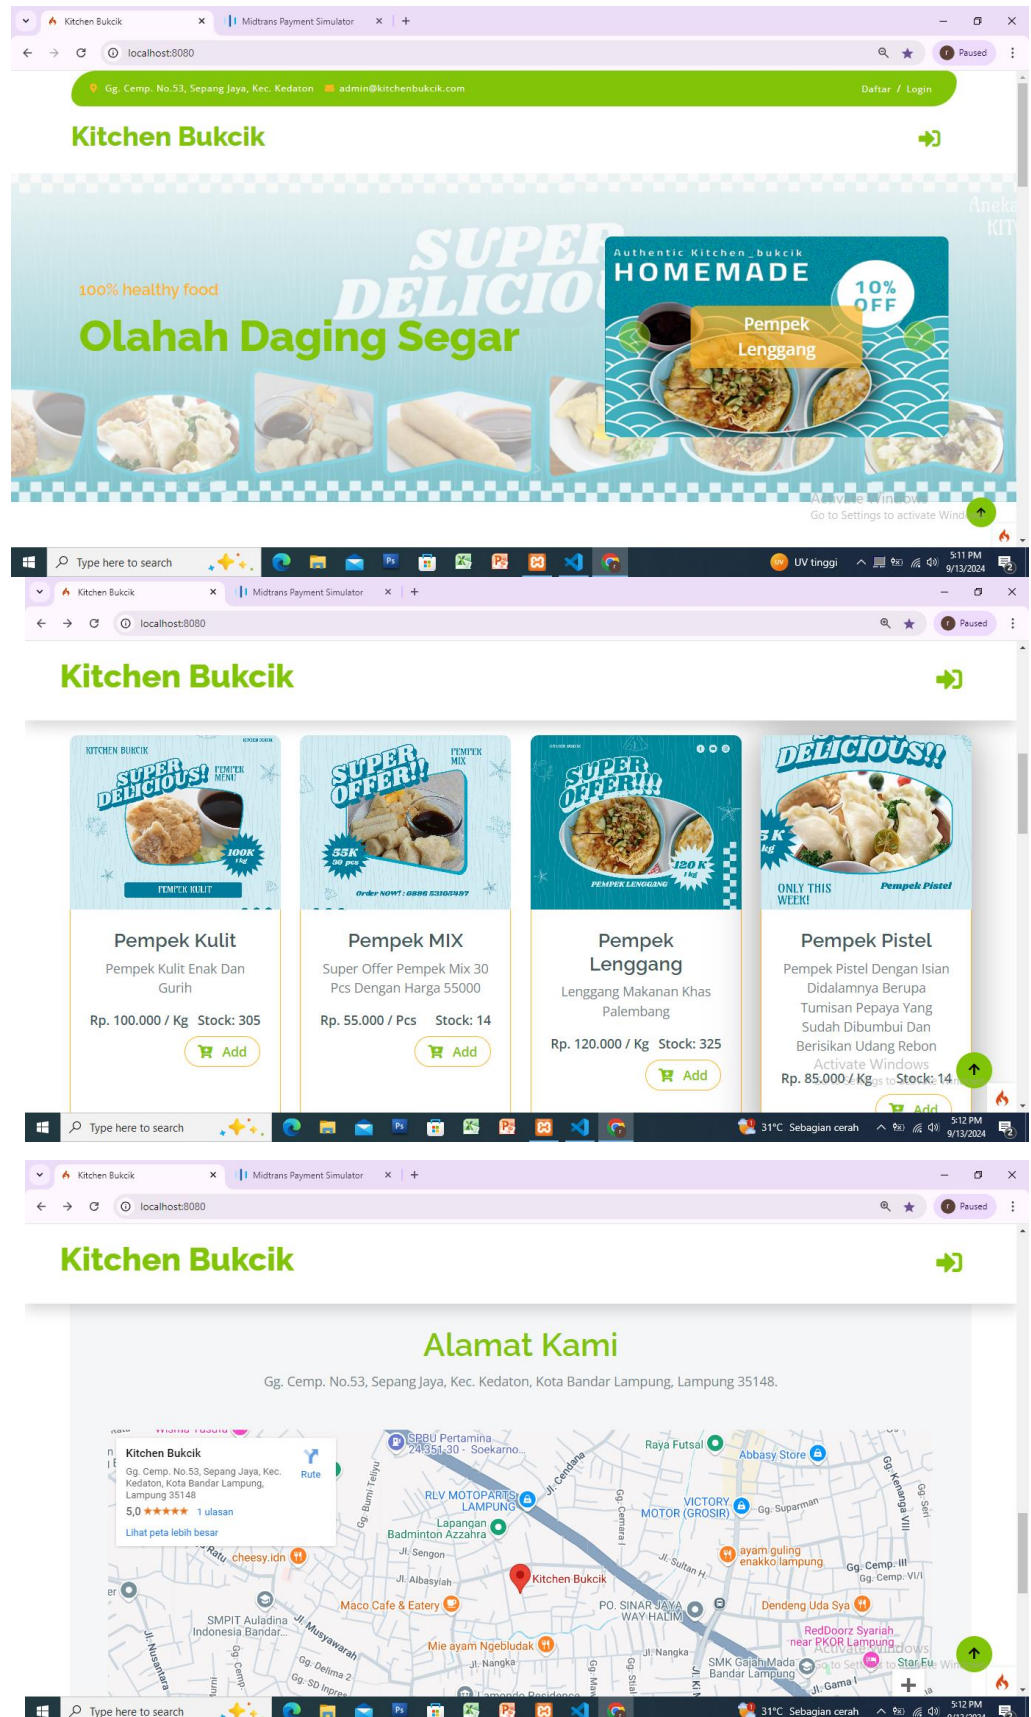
Kitchen Bukcik
Midtrans Payment Simulator
localhost:8080
Paused

Gg. Cemp. No.53, Sepang Jaya, Kec. Kedaton admin@kitchenbukcik.com
Daftar / Login

Kitchen Bukcik

SUPER DELICIO
100% healthy food
Olahah Daging Segar
Authentic Kitchen_bukcik
HOMEMADE
10% OFF
Pempek Lenggang
Aneka KIT

Activate Windows
Go to Settings to activate Wind

Type here to search
UV tinggi
5:11 PM
9/13/2024

Kitchen Bukcik
Midtrans Payment Simulator
localhost:8080
Paused

Kitchen Bukcik

KITCHEN BUKCIK
SUPER DELICIOUS!
PEMPEK MENU
100K /kg
PEMPEK KULIT

SUPER OFFER!!
PEMPEK MIX
55K 30 pcs
Order NOW! : 0896 53105457

SUPER OFFER!!!
120 K /kg
PEMPEK LENGGANG

DELICIOUS!!
5 K /kg
ONLY THIS WEEK!
Pempek Pistel

Pempek Kulit
Pempek Kulit Enak Dan Gurih
Rp. 100.000 / Kg Stock: 305
Add

Pempek MIX
Super Offer Pempek Mix 30 Pcs Dengan Harga 55000
Rp. 55.000 / Pcs Stock: 14
Add

Pempek Lenggang
Lenggang Makanan Khas Palembang
Rp. 120.000 / Kg Stock: 325
Add

Pempek Pistel
Pempek Pistel Dengan Isian Didalamnya Berupa Tumisan Pepaya Yang Sudah Dibumbui Dan Berisikan Udang Rebon
Activate Windows
Rp. 85.000 / Kg Stock: 14
Add

Type here to search
31°C Sebagian cerah
5:12 PM
9/13/2024

Kitchen Bukcik
Midtrans Payment Simulator
localhost:8080
Paused

Kitchen Bukcik

Alamat Kami
Gg. Cemp. No.53, Sepang Jaya, Kec. Kedaton, Kota Bandar Lampung, Lampung 35148.

Kitchen Bukcik
Gg. Cemp. No.53, Sepang Jaya, Kec. Kedaton, Kota Bandar Lampung, Lampung 35148
Rute
5,0 ★★★★★ 1 ulasan
Lihat peta lebih besar

SPBU Pertamina 24.351.30 - Soekarno...
Raya Futsal
Abbasy Store
Jl. Cendana
Gg. Bumi Tellyu
RLV MOTOPARTS LAMPUNG
VICTORY MOTOR (GROSIR)
Gg. Suparman
Gg. Kenanga VIII
Gg. Seri
Lapangan Badminton Azzahra
Gg. Cemara I
Jl. Sengon
Jl. Sultan H.
ayam guling enakko lampung
Gg. Cemp. III
Gg. Cemp. VI/I
Ratu
cheesy.idn
Jl. Albasyiah
Kitchen Bukcik
Maco Cafe & Eatery
PO. SINAR JAYA WAY HALIM
Dendeng Uda Sya
SMPIT Auladina Indonesia Bandar...
Jl. Musyawarah
RedDoorz Syariah near PKOR Lampung
Mie ayam Ngebludak
Jl. Nangka
Jl. Nangka
SMK Gajah Mada Bandar Lampung
Star Fu
Gg. Delima 2
Gg. SD Inpres
Jl. Nusantara
Jl. Gama I
Activate Windows
Go to Settings to activate Win

Type here to search
31°C Sebagian cerah
5:12 PM